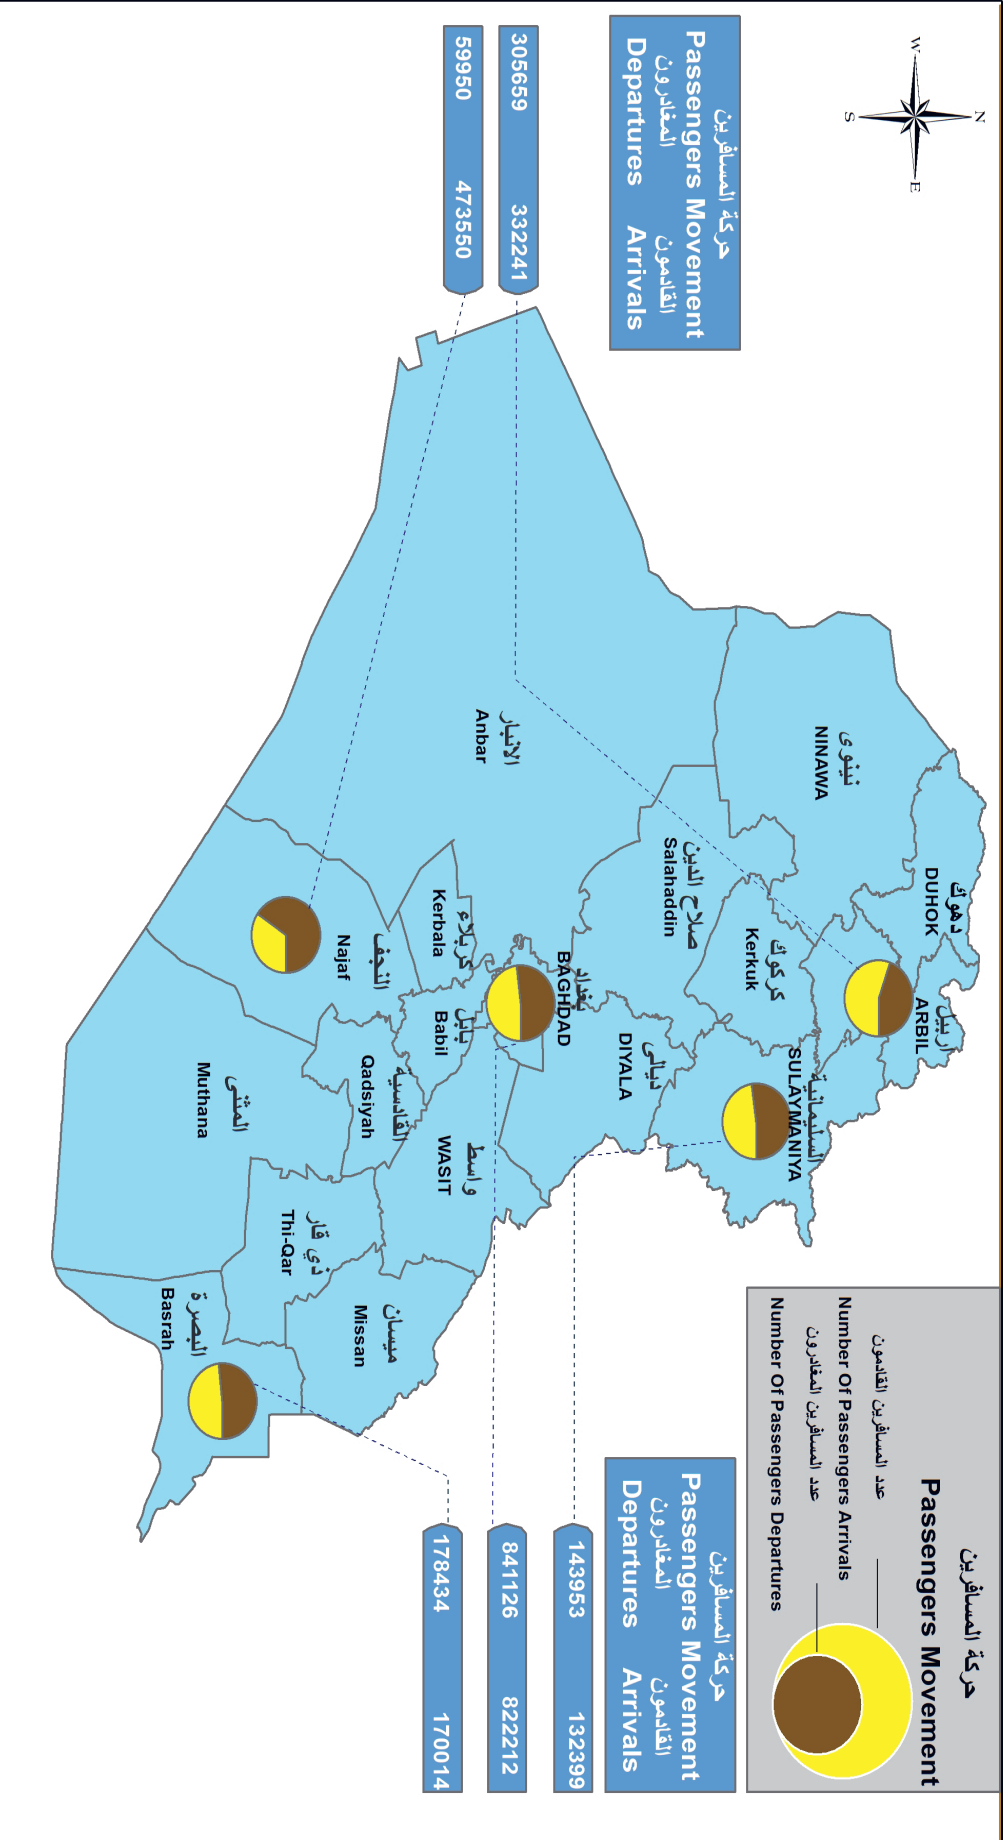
حركة المسافرين
Passengers Movement
المغادرون القادمون
Departures Arrivals

305659 332241
59950 473550

N
S
E
W

نينوى
NINAWA
دهوك
DUHOK
اربيل
ARBIL
السليمانية
SULAYMANIYA
كركوك
Kerkuk
صلاح الدين
Salahaddin
ديالى
DIYALA
الانبار
Anbar
بغداد
BAGHDAD
كربلاء
Kerbala
بابل
Babil
النجف
Najaf
القادسية
Qadsiyah
واسط
WASIT
المثنى
Muthana
ذي قار
Thi-Qar
ميسان
Missan
البصرة
Basrah

حركة المسافرين
Passengers Movement
عدد المسافرين القادمون
Number Of Passengers Arrivals
عدد المسافرين المغادرون
Number Of Passengers Departures

حركة المسافرين
Passengers Movement
المغادرون القادمون
Departures Arrivals

143953 132399
841126 822212
178434 170014